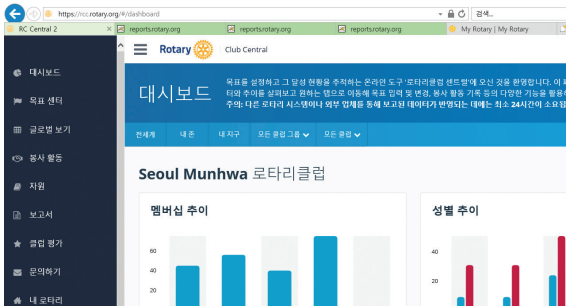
https://rcc.rotary.org/#/dashboard
검색...
RC Central 2
reports.rotary.org
reports.rotary.org
reports.rotary.org
My Rotary | My Rotary

Rotary Club Central

대시보드
목표 센터
글로벌 보기
봉사 활동
자원
보고서
클럽 평가
문의하기
내 로타리

대시보드

목표를 설정하고 그 달성 현황을 추적하는 온라인 도구 '로타리클럽 센트럴'에 오신 것을 환영합니다. 이 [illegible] 티와 추이를 살펴보고 원하는 탭으로 이동해 목표 입력 및 변경, 봉사 활동 기록 등의 다양한 기능을 활용 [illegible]
주의: 다른 로타리 시스템이나 외부 업체를 통해 보고된 데이터가 반영되는 데에는 최소 24시간이 소요됩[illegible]

전세계
내 존
내 지구
모든 클럽 그룹
모든 클럽

Seoul Munhwa 로타리클럽

멤버십 추이
60
40
20

성별 추이
40
20